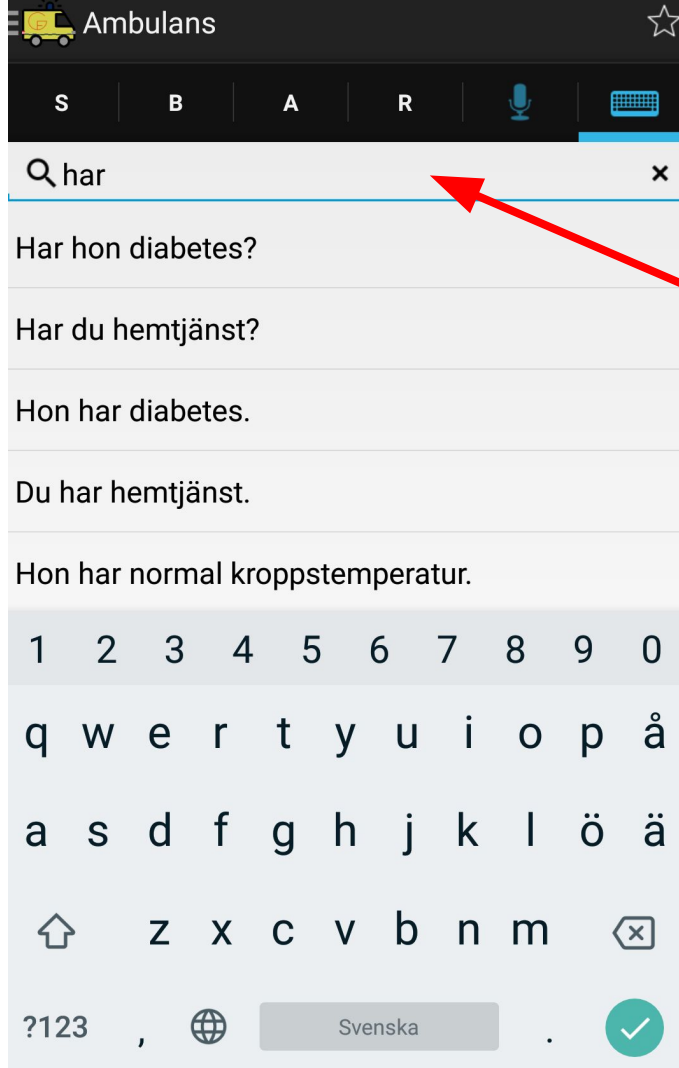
Ambulans

S B A R

har ×

Har hon diabetes?

Har du hemtjänst?

Hon har diabetes.

Du har hemtjänst.

Hon har normal kroppstemperatur.

1 2 3 4 5 6 7 8 9 0

q w e r t y u i o p å

a s d f g h j k l ö ä

z x c v b n m

?123 , Svenska .